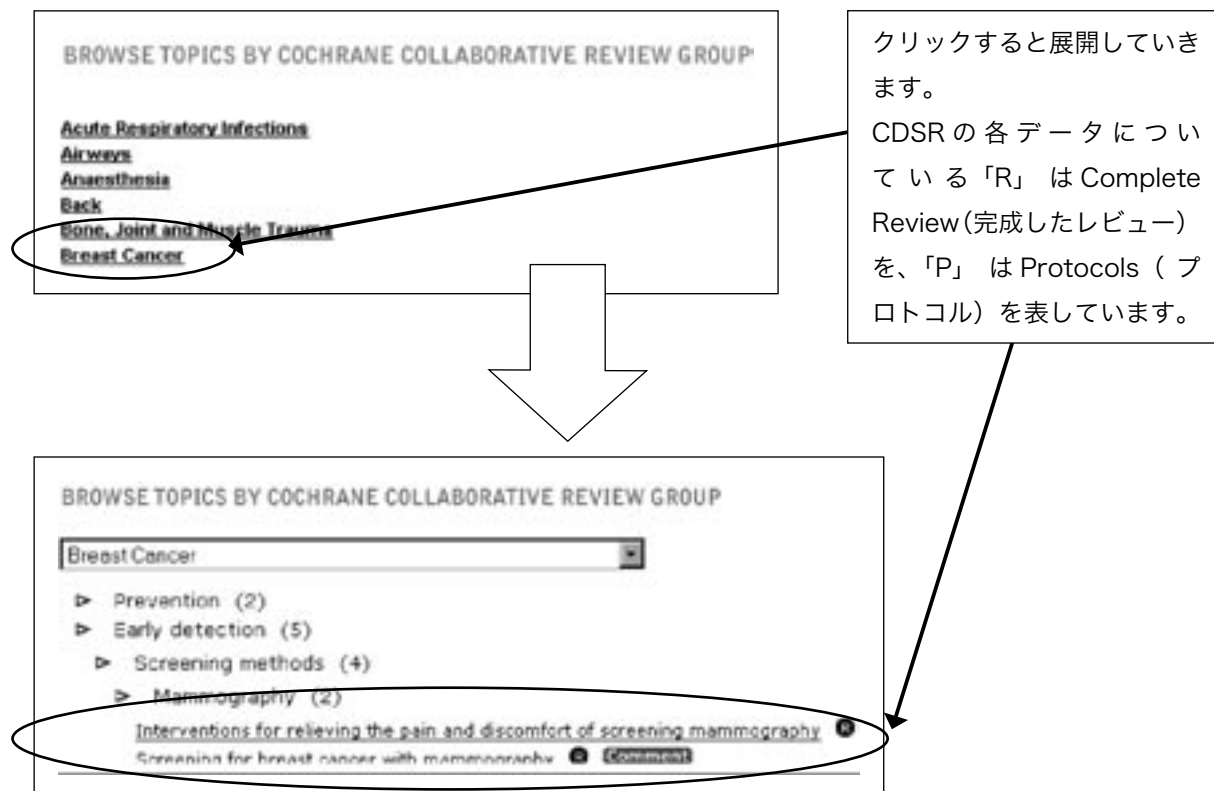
BROWSE TOPICS BY COCHRANE COLLABORATIVE REVIEW GROUP

Acute Respiratory Infections
Airways
Anaesthesia
Back
Bone, Joint and Muscle Trauma
Breast Cancer

クリックすると展開していきます。
CDSRの各データについている「R」はComplete Review(完成したレビュー)を、「P」はProtocols(プロトコル)を表しています。

BROWSE TOPICS BY COCHRANE COLLABORATIVE REVIEW GROUP

Breast Cancer

Prevention (2)
Early detection (5)
Screening methods (4)
Mammography (2)
Interventions for relieving the pain and discomfort of screening mammography R
Screening for breast cancer with mammography R Comment